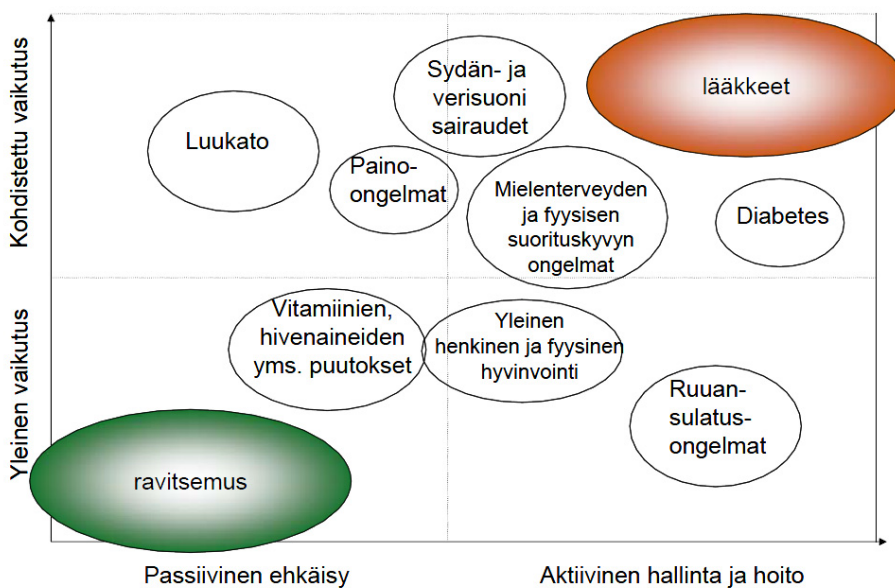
Kohdistettu vaikutus

Yleinen vaikutus

Sydän- ja verisuoni sairaudet

lääkkeet

Luukato

Paino-ongelmat

Mielenterveyden ja fyysisen suorituskyvyn ongelmat

Diabetes

Vitamiinien, hivenaineiden yms. puutokset

Yleinen henkinen ja fyysinen hyvinvointi

Ruuan-sulatus-ongelmat

ravitsemus

Passiivinen ehkäisy

Aktiivinen hallinta ja hoito